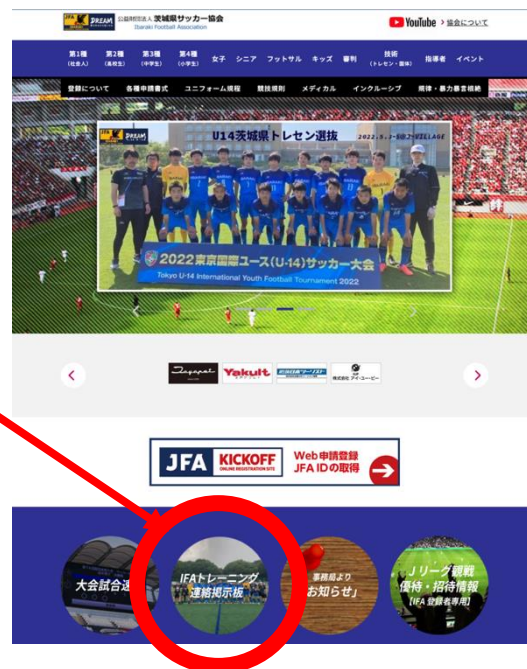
JFA DREAM 公益財団法人 茨城県サッカー協会 Ibaraki Football Association

YouTube | 協会について

第1種 (社会人) 第2種 (高校生) 第3種 (中学生) 第4種 (小学生) 女子 シニア フットサル キッズ 審判 技術 (トレセン・普及) 指導者 イベント

登録について 各種申請書式 ユニフォーム規程 競技規則 メディカル インクルーシブ 規律・暴力暴言根絶

JFA DREAM

U14茨城県トレセン選抜

2022.5.3~5@J-VILLAGE

2022東京国際ユース(U-14)サッカー大会

Tokyo U-14 International Youth Football Tournament 2022

Japanet Yakult 株式会社 アイ・エー・ピー

JFA KICKOFF ONLINE REGISTRATION SITE Web申請登録 JFA IDの取得

大会試合速

JFAトレーニング連絡掲示板

事務局より「お知らせ」

Jリーグ観戦優待・招待情報 [JFA登録者専用]